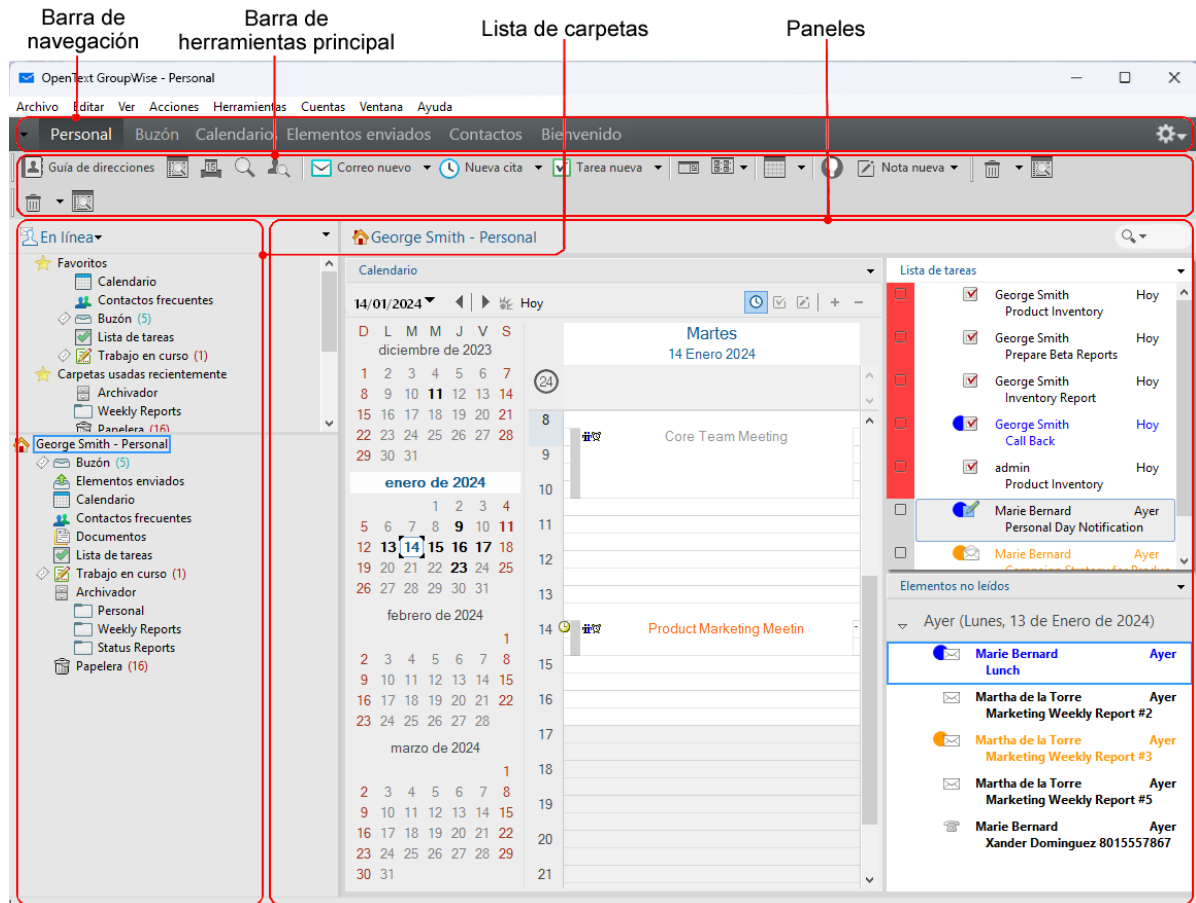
Barra de navegación

Barra de herramientas principal

Lista de carpetas

Paneles

OpenText GroupWise - Personal

Archivo Editar Ver Acciones Herramientas Cuentas Ventana Ayuda

Personal Buzón Calendario Elementos enviados Contactos Bienvenido

Guía de direcciones Correo nuevo Nueva cita Tarea nueva Nota nueva

En línea

Favoritos
Calendario
Contactos frecuentes
Buzón (5)
Lista de tareas
Trabajo en curso (1)
Carpetas usadas recientemente
Archivador
Weekly Reports
Papelera (16)

George Smith - Personal
Buzón (5)
Elementos enviados
Calendario
Contactos frecuentes
Documentos
Lista de tareas
Trabajo en curso (1)
Archivador
Personal
Weekly Reports
Status Reports
Papelera (16)

George Smith - Personal

Calendario

14/01/2024 Hoy

D L M M J V S
diciembre de 2023
1 2 3 4 5 6 7
8 9 10 11 12 13 14
15 16 17 18 19 20 21
22 23 24 25 26 27 28
29 30 31

enero de 2024
1 2 3 4
5 6 7 8 9 10 11
12 13 14 15 16 17 18
19 20 21 22 23 24 25
26 27 28 29 30 31

febrero de 2024
1
2 3 4 5 6 7 8
9 10 11 12 13 14 15
16 17 18 19 20 21 22
23 24 25 26 27 28

marzo de 2024
1
2 3 4 5 6 7 8
9 10 11 12 13 14 15
16 17 18 19 20 21 22
23 24 25 26 27 28 29
30 31

Martes
14 Enero 2024

24

8 9 10 11 12 13 14 15 16 17 18 19 20 21

Core Team Meeting

Product Marketing Meetin

Lista de tareas

George Smith Hoy
Product Inventory
George Smith Hoy
Prepare Beta Reports
George Smith Hoy
Inventory Report
George Smith Hoy
Call Back
admin Hoy
Product Inventory
Marie Bernard Ayer
Personal Day Notification
Marie Bernard Ayer

Elementos no leídos

Ayer (Lunes, 13 de Enero de 2024)

Marie Bernard Ayer
Lunch
Martha de la Torre Ayer
Marketing Weekly Report #2
Martha de la Torre Ayer
Marketing Weekly Report #3
Martha de la Torre Ayer
Marketing Weekly Report #5
Marie Bernard Ayer
Xander Dominguez 8015557867